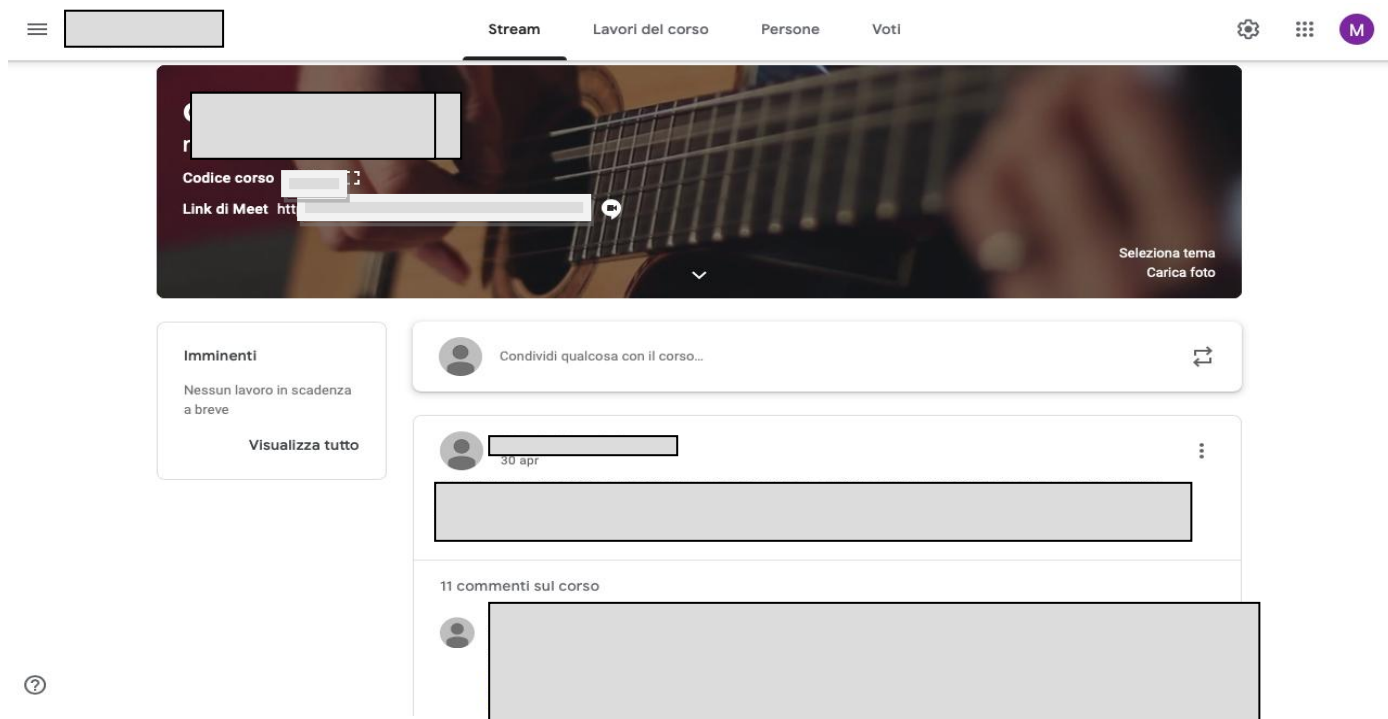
Stream Lavori del corso Persone Voti

M

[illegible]
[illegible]

Codice corso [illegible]

Link di Meet htt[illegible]

Seleziona tema
Carica foto

Imminenti

Nessun lavoro in scadenza a breve

Visualizza tutto

Condividi qualcosa con il corso...

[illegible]
30 apr

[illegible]

11 commenti sul corso

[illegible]